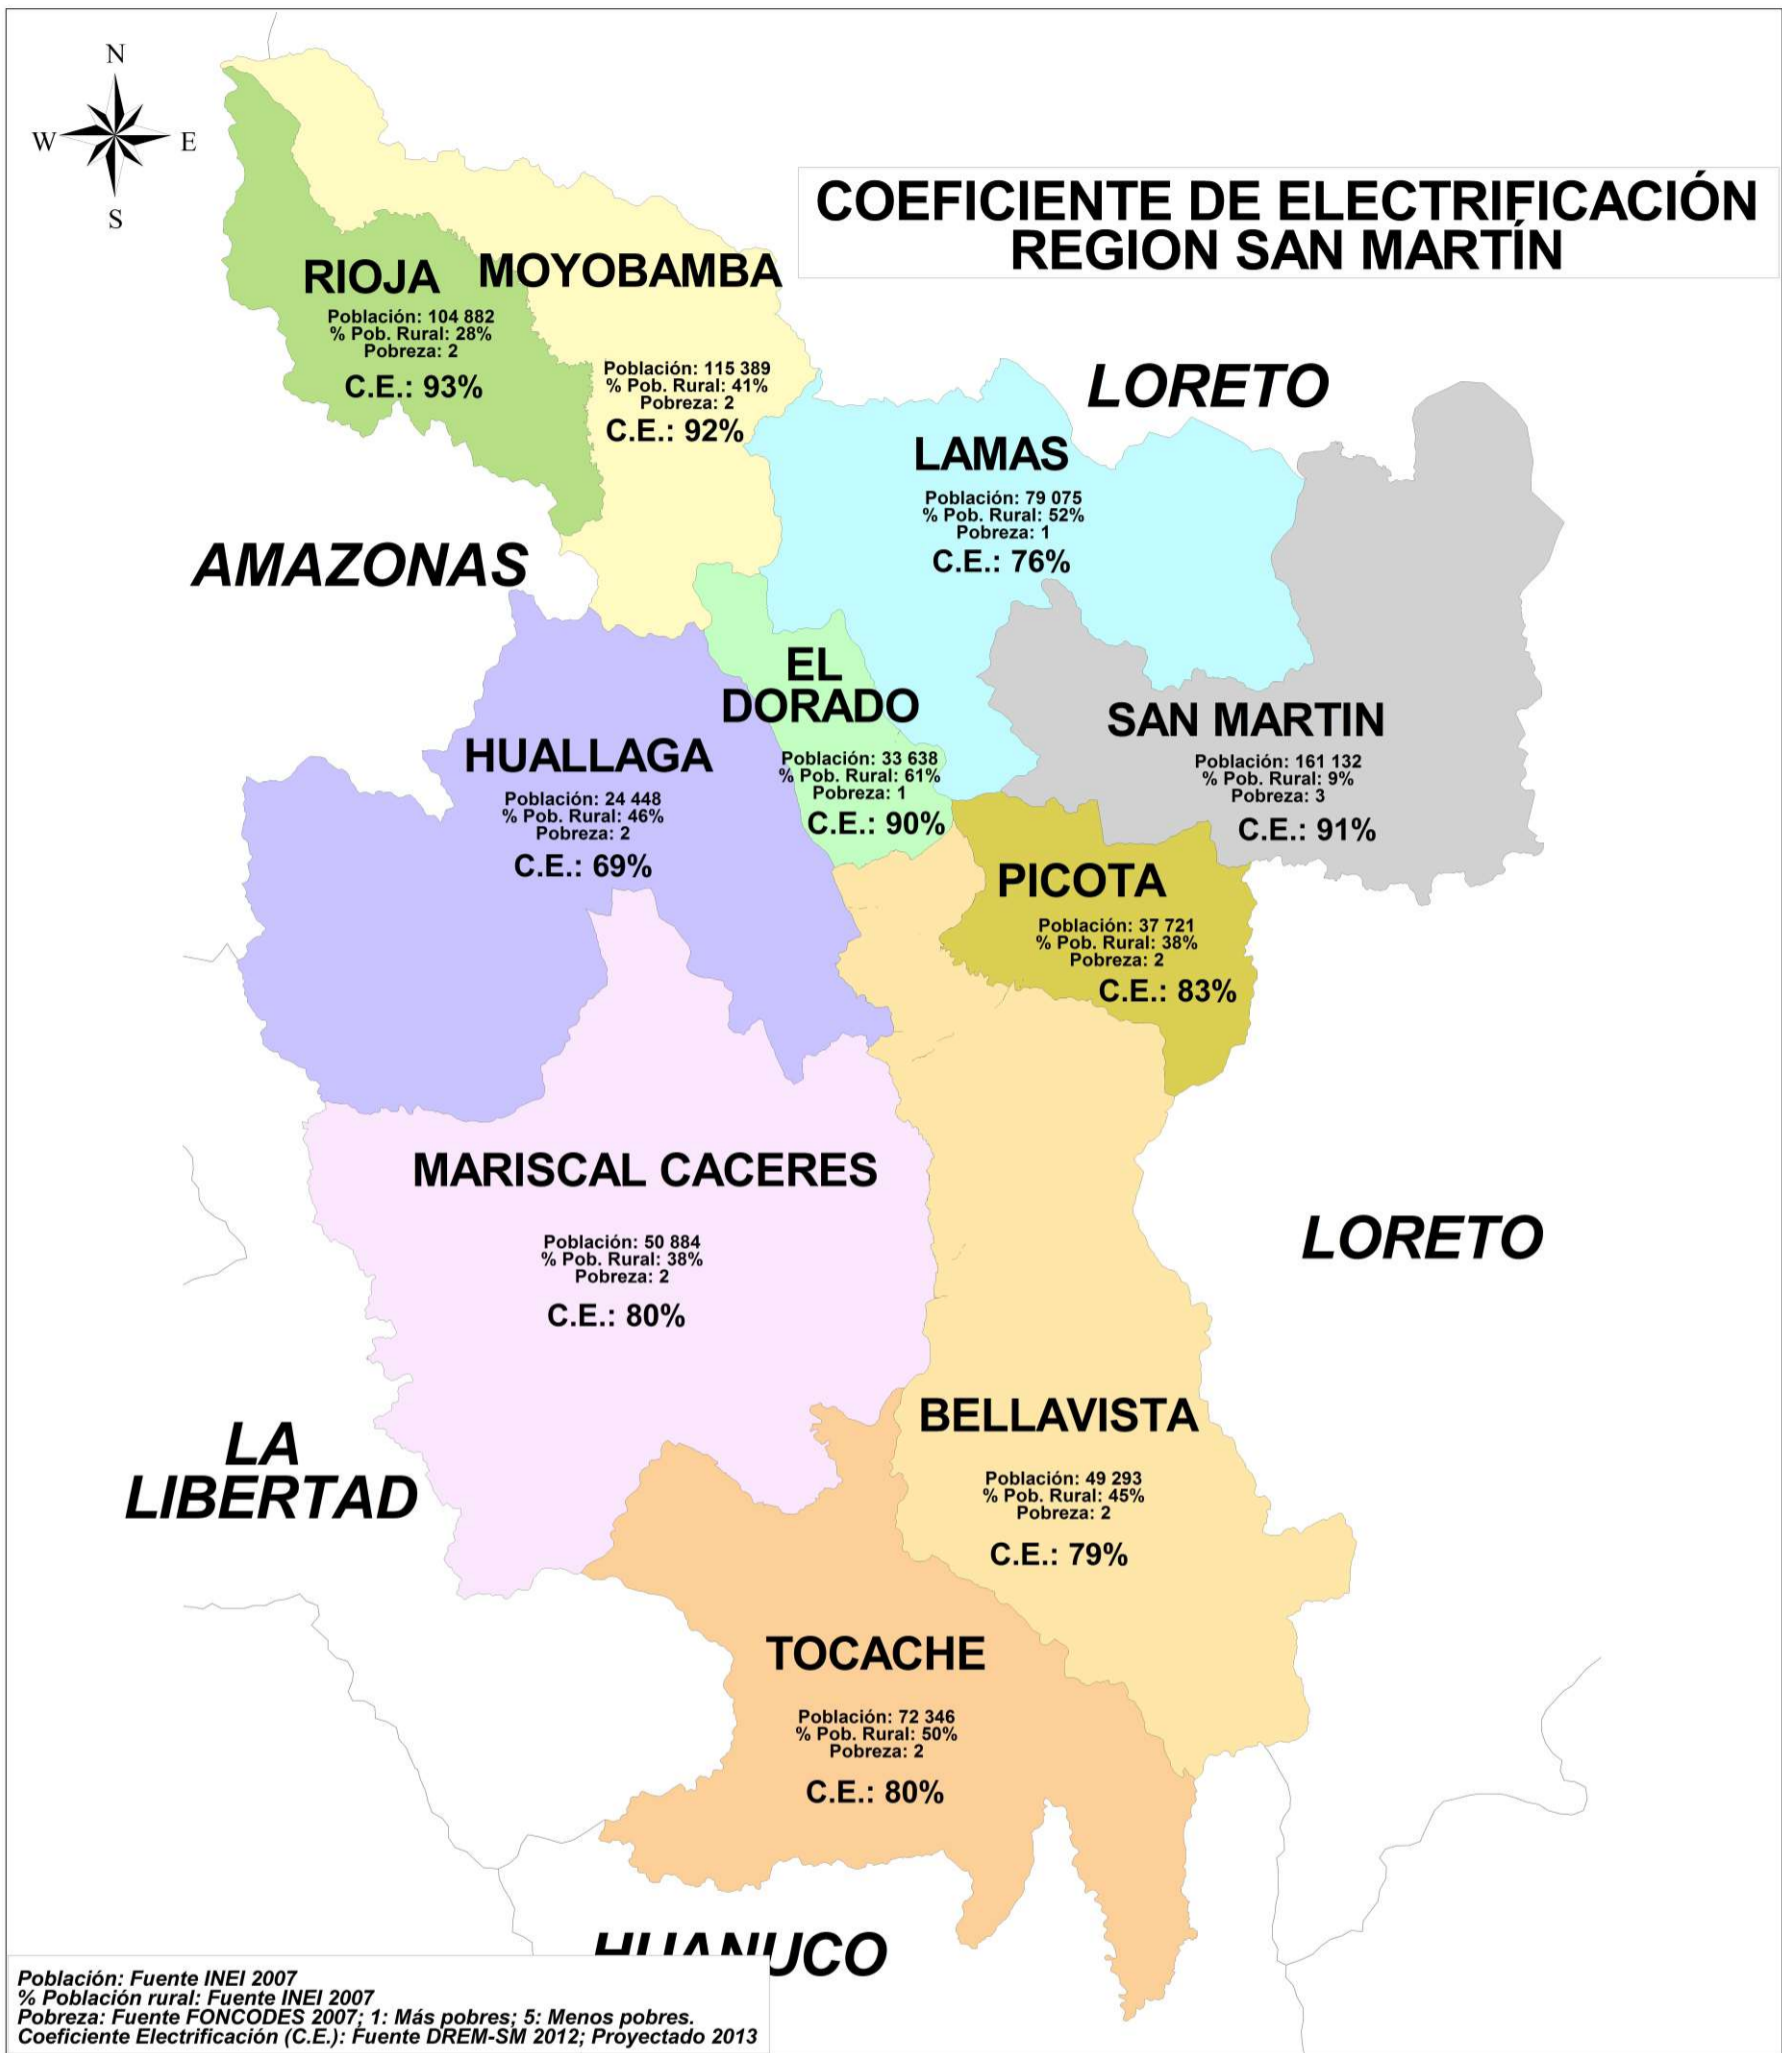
N
W
E
S

COEFICIENTE DE ELECTRIFICACIÓN
REGION SAN MARTÍN

RIOJA
Población: 104 882
% Pob. Rural: 28%
Pobreza: 2
C.E.: 93%

MOYOBAMBA
Población: 115 389
% Pob. Rural: 41%
Pobreza: 2
C.E.: 92%

LORETO

LAMAS
Población: 79 075
% Pob. Rural: 52%
Pobreza: 1
C.E.: 76%

AMAZONAS

EL DORADO
Población: 33 638
% Pob. Rural: 61%
Pobreza: 1
C.E.: 90%

SAN MARTIN
Población: 161 132
% Pob. Rural: 9%
Pobreza: 3
C.E.: 91%

HUALLAGA
Población: 24 448
% Pob. Rural: 46%
Pobreza: 2
C.E.: 69%

PICOTA
Población: 37 721
% Pob. Rural: 38%
Pobreza: 2
C.E.: 83%

MARISCAL CACERES
Población: 50 884
% Pob. Rural: 38%
Pobreza: 2
C.E.: 80%

LORETO

LA LIBERTAD

BELLAVISTA
Población: 49 293
% Pob. Rural: 45%
Pobreza: 2
C.E.: 79%

TOCACHE
Población: 72 346
% Pob. Rural: 50%
Pobreza: 2
C.E.: 80%

HUANUCO

Población: Fuente INEI 2007
% Población rural: Fuente INEI 2007
Pobreza: Fuente FONCODES 2007; 1: Más pobres; 5: Menos pobres.
Coeficiente Electrificación (C.E.): Fuente DREM-SM 2012; Proyectado 2013